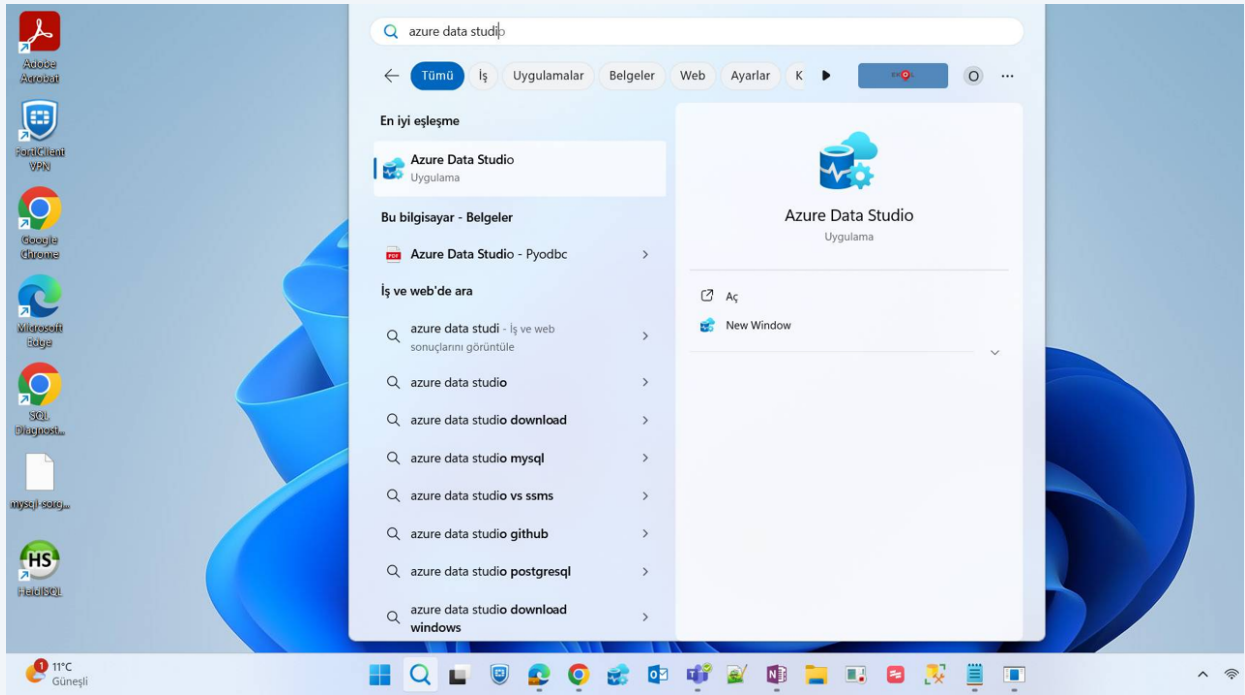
Adobe Acrobat

FortiClient VPN

Google Chrome

Microsoft Edge

SQL Diagnost...

mysql sorg...

HS

HeidiSQL

azure data studio

Tümü İş Uygulamalar Belgeler Web Ayarlar K

O ...

En iyi eşleşme

Azure Data Studio
Uygulama

Bu bilgisayar - Belgeler

Azure Data Studio - Pyodbc

İş ve web'de ara

azure data studi - İş ve web sonuçlarını görüntüle

azure data studio

azure data studio download

azure data studio mysql

azure data studio vs ssms

azure data studio github

azure data studio postgresql

azure data studio download windows

Azure Data Studio
Uygulama

Aç

New Window

11°C
Güneşli